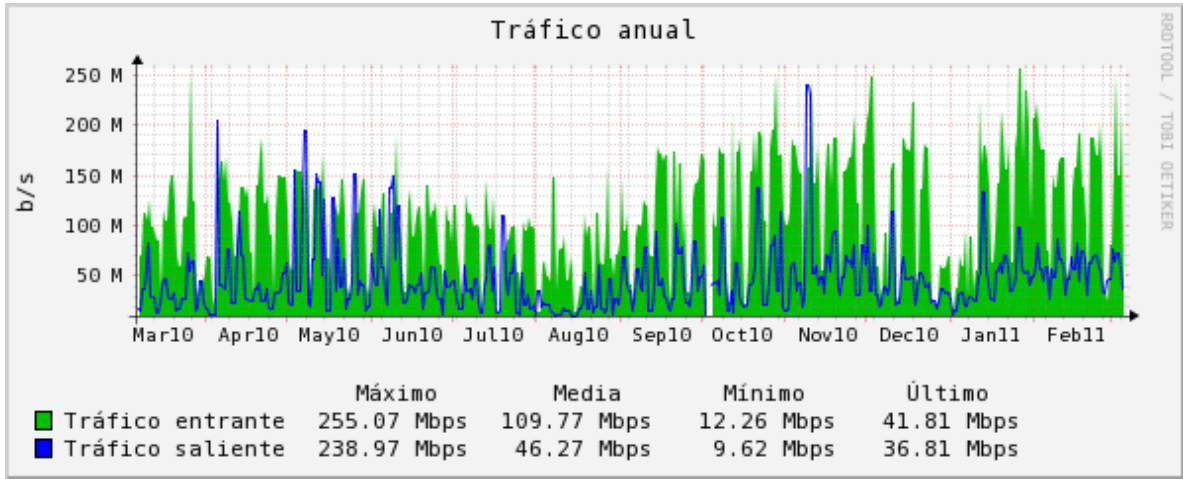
Tráfico anual

RRDTOOL / TOBI OETIKER

b/s

250 M
200 M
150 M
100 M
50 M

Mar10 Apr10 May10 Jun10 Jul10 Aug10 Sep10 Oct10 Nov10 Dec10 Jan11 Feb11

| | Máximo | Media | Mínimo | Último |
|---|---|---|---|---|
| Tráfico entrante | 255.07 Mbps | 109.77 Mbps | 12.26 Mbps | 41.81 Mbps |
| Tráfico saliente | 238.97 Mbps | 46.27 Mbps | 9.62 Mbps | 36.81 Mbps |